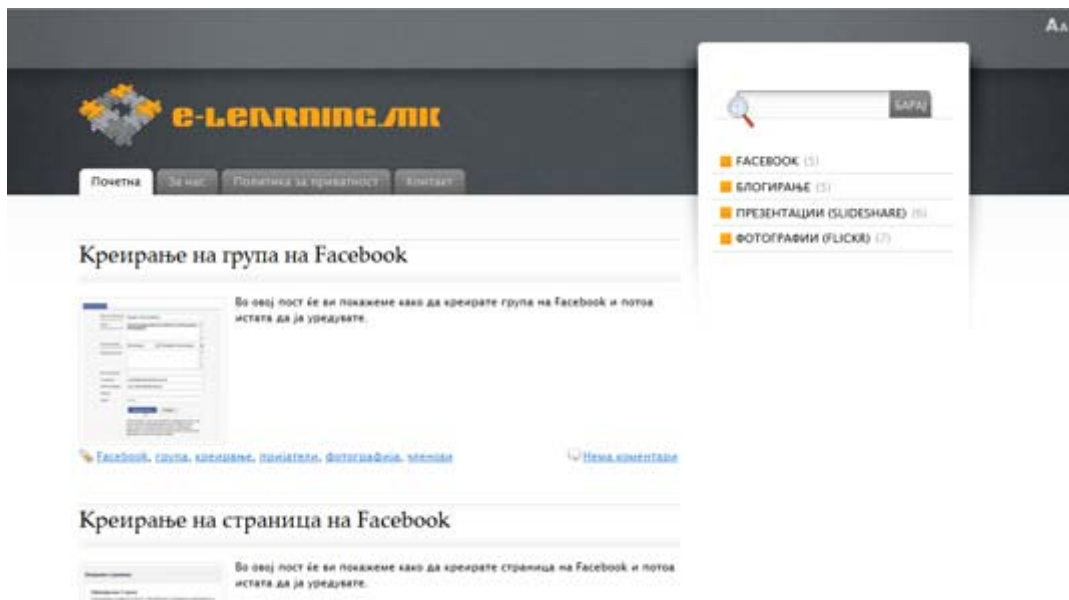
Aa

e-LEARNING.MK

Почетна | За нас | Политика за приватност | Контакт

БАРАЈ

FACEBOOK (5)
БЛОГИРАЊЕ (5)
ПРЕЗЕНТАЦИИ (SLIDESHARE) (6)
ФОТОГРАФИИ (FLICKR) (7)

Креирање на група на Facebook

Во овој пост ќе ви покажеме како да креирате група на Facebook и потоа истата да ја уредувате.

Facebook, група, креирање, пријатели, фотографија, членови

Нема коментари

Креирање на страница на Facebook

Во овој пост ќе ви покажеме како да креирате страница на Facebook и потоа истата да ја уредувате.